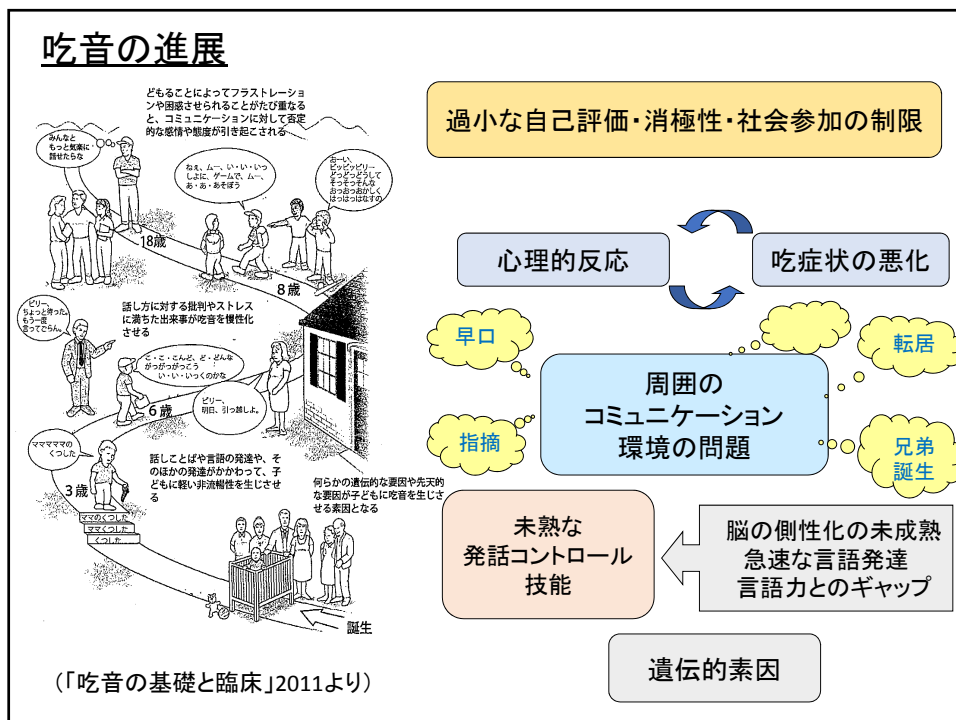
吃音の進展

どもることによってフラストレーションや困惑させられることがたび重なると、コミュニケーションに対して否定的な感情や態度が引き起こされる

みんなと もっと気楽に 話せたらな

ねぇ、ムー、い・い・いっしょに、ゲームで、ムー、あ・あ・あそぼう

おーい、ビッビッビリー… アっどっどうして そっそっそんな おっおっおかしく はっはっはなすの

18歳

8歳

ビリー、ちょっと待った。もう一度言ってごらん。

話し方に対する批判やストレスに満ちた出来事が吃音を慢性化させる

こ・こ・こんど、ど・どんな がっがっがっこう い・い・いっくのかな

ビリー、明日、引っ越しよ。

6歳

ママママママの くつした

話しことばや言語の発達や、そのほかの発達がかかわって、子どもに軽い非流暢性を生じさせる

3歳

ママくつした
ママくつした
くつした

何らかの遺伝的な要因や先天的な要因が子どもに吃音を生じさせる素因となる

誕生

（「吃音の基礎と臨床」2011より）

過小な自己評価・消極性・社会参加の制限

心理的反応

吃症状の悪化

早口

転居

周囲の
コミュニケーション
環境の問題

指摘

兄弟
誕生

未熟な
発話コントロール
技能

脳の側性化の未成熟
急速な言語発達
言語力とのギャップ

遺伝的素因